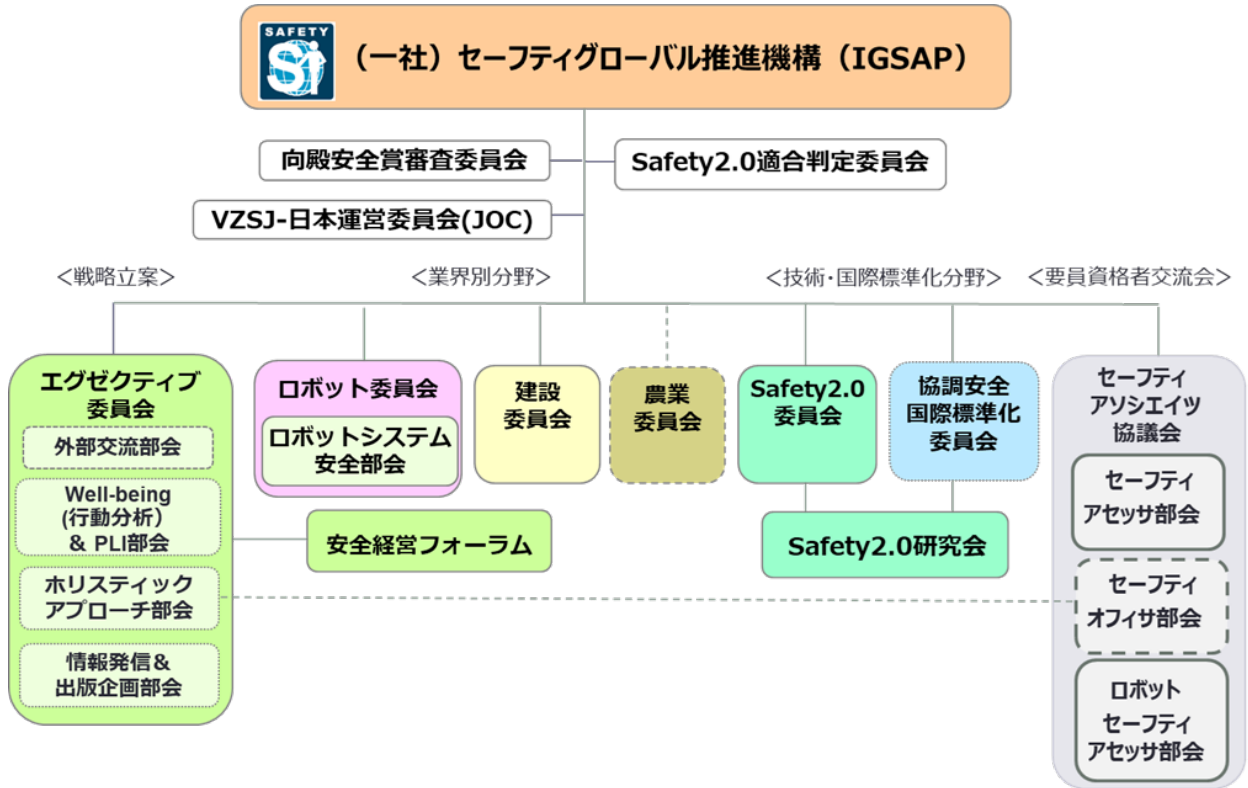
SAFETY

（一社）セーフティグローバル推進機構（IGSAP）

向殿安全賞審査委員会

Safety2.0適合判定委員会

VZSJ-日本運営委員会(JOC)

＜戦略立案＞

＜業界別分野＞

＜技術・国際標準化分野＞

＜要員資格者交流会＞

エグゼクティブ委員会

外部交流部会

Well-being (行動分析) ＆ PLI部会

ホリスティックアプローチ部会

情報発信＆出版企画部会

ロボット委員会

ロボットシステム安全部会

建設委員会

農業委員会

安全経営フォーラム

Safety2.0委員会

協調安全国際標準化委員会

Safety2.0研究会

セーフティアソシエイツ協議会

セーフティアセッサ部会

セーフティオフィサ部会

ロボットセーフティアセッサ部会